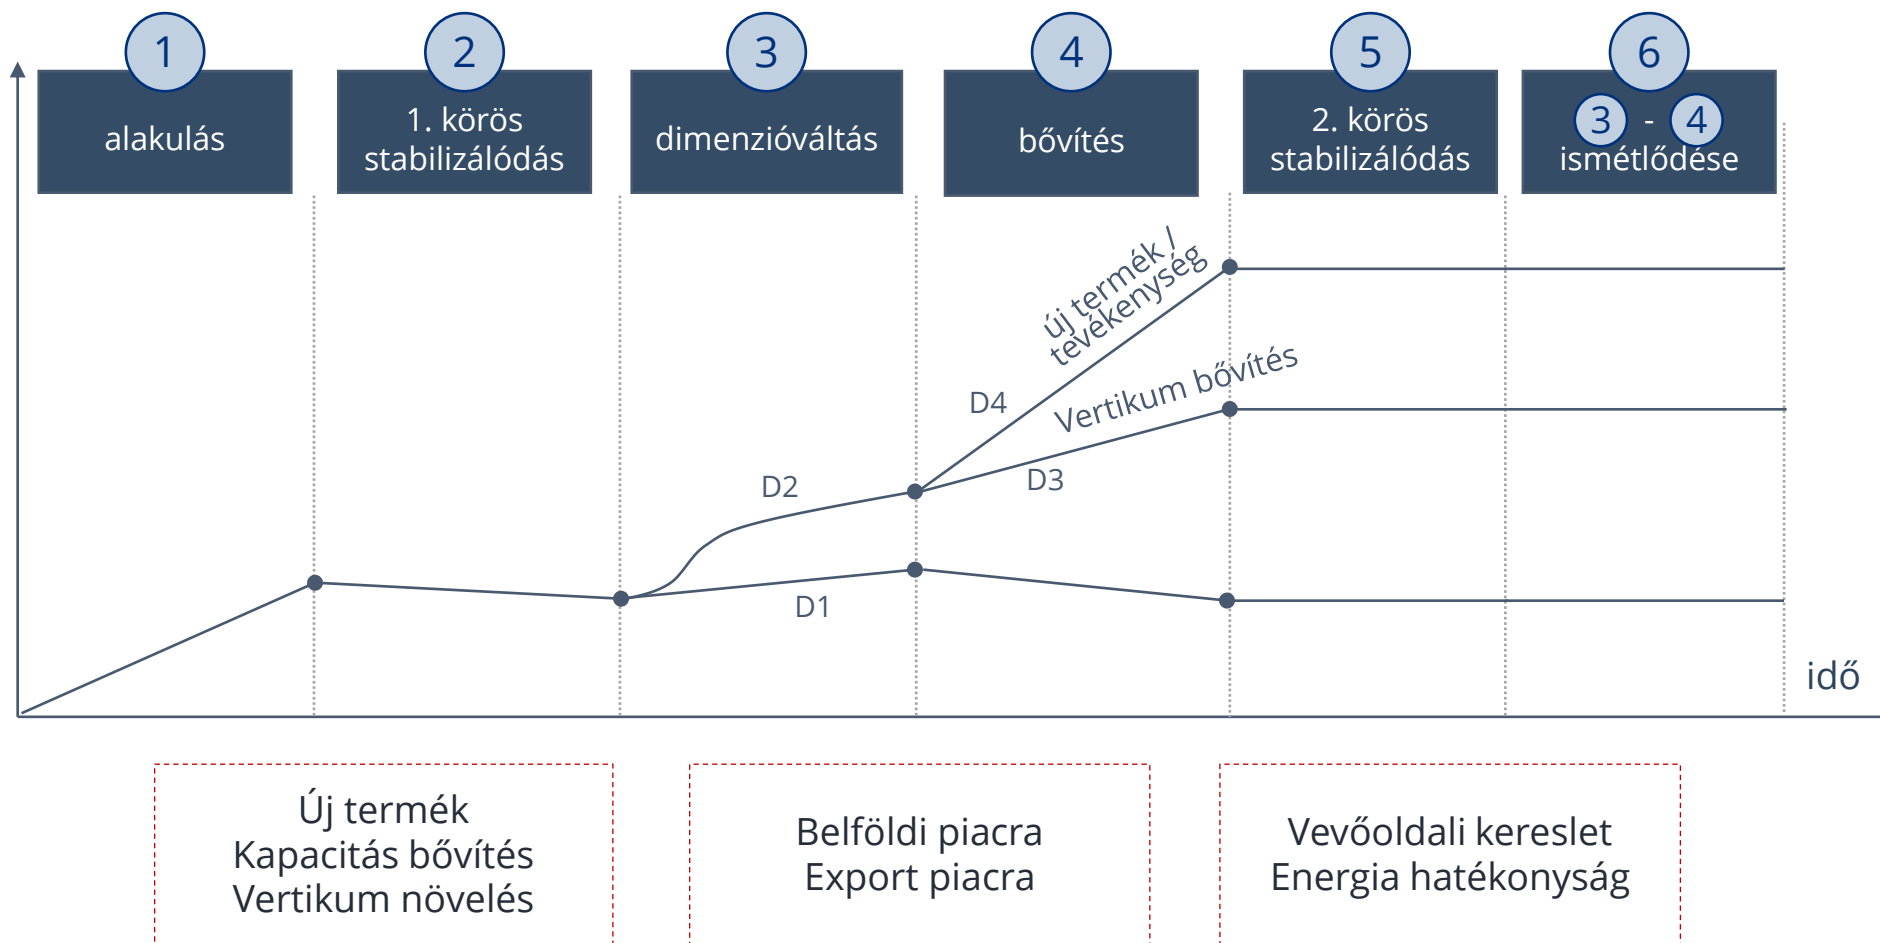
1
alakulás

2
1. körös stabilizálódás

3
dimenzióváltás

4
bővítés

5
2. körös stabilizálódás

6
3 - 4
ismétlődése

új termék / tevékenység

D4

Vertikum bővítés

D2

D3

D1

idő

Új termék
Kapacitás bővítés
Vertikum növelés

Belföldi piacra
Export piacra

Vevőoldali kereslet
Energia hatékonyság